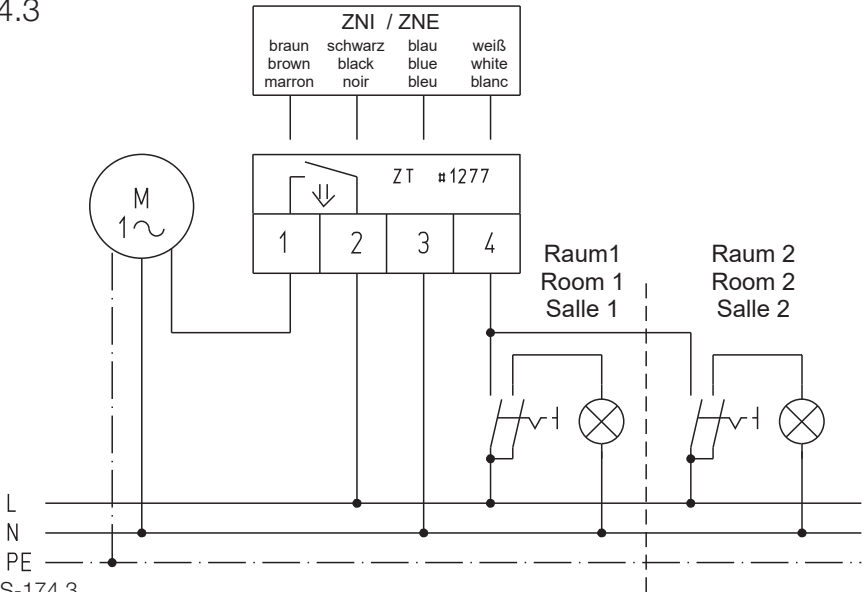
4.3

ZNI / ZNE

| braun | schwarz | blau | weiß |
|---|---|---|---|
| brown | black | blue | white |
| marron | noir | bleu | blanc |

M
1~

ZT #1277

1 2 3 4

Raum1
Room 1
Salle 1

Raum 2
Room 2
Salle 2

L
N
PE

S-174.3